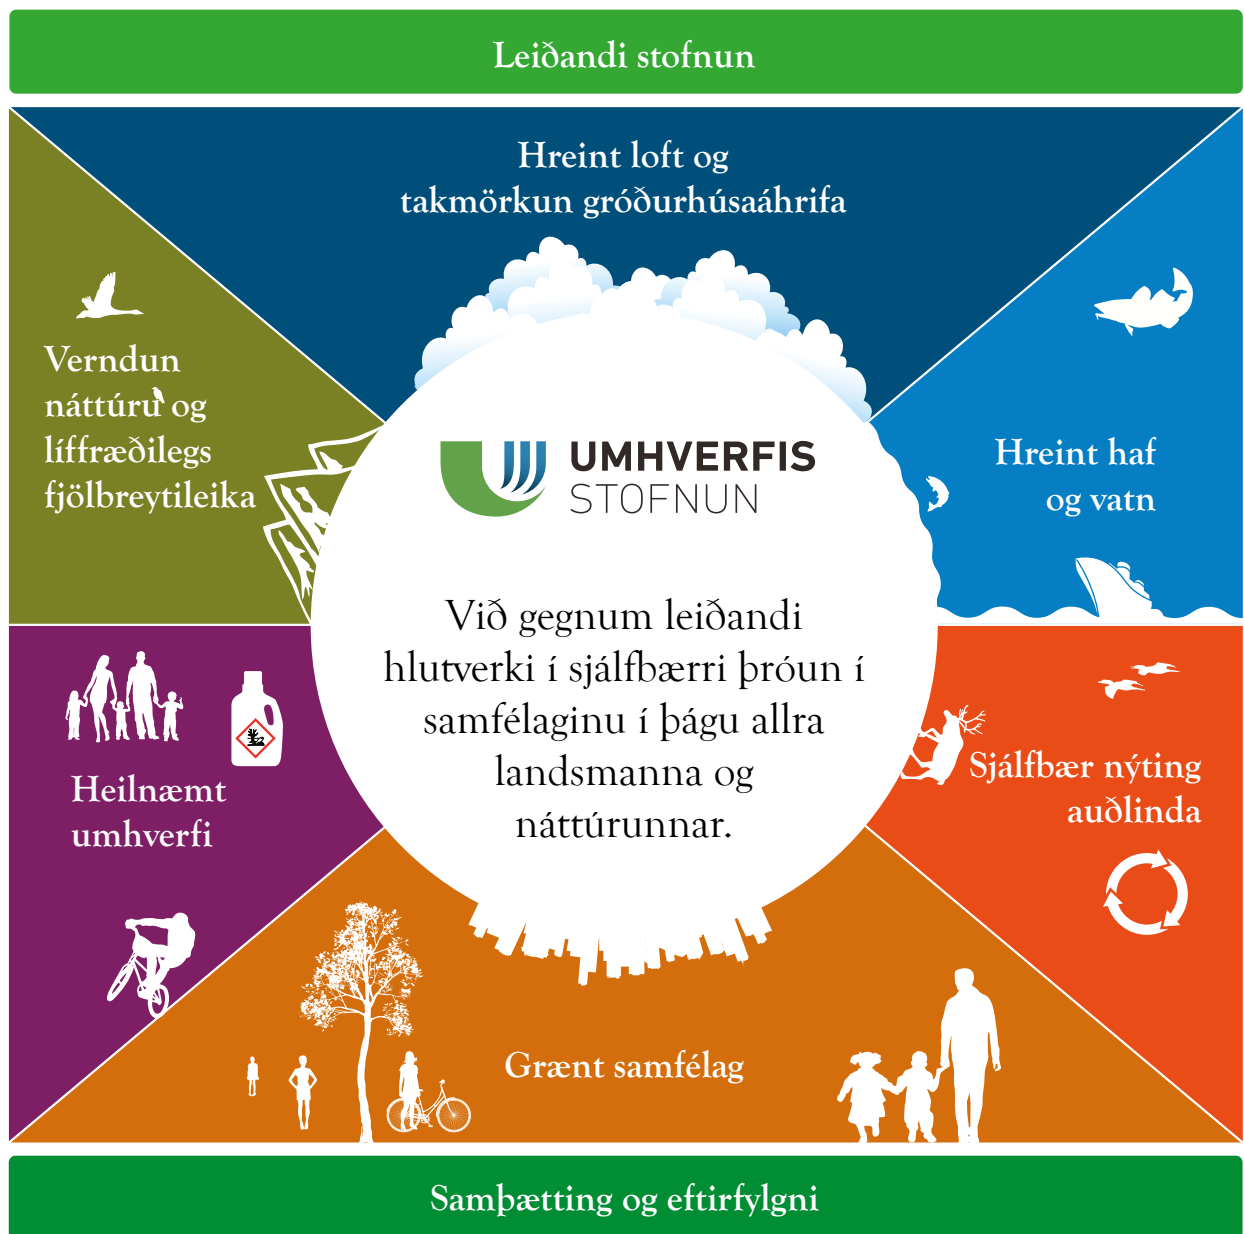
Leiðandi stofnun

Hreint loft og takmörkun gróðurhúsaáhrifa

Verndun náttúru og líffræðilegs fjölbreytileika

UMHVERFIS STOFNUN

Hreint haf og vatn

Við gegnum leiðandi hlutverki í sjálfbærri þróun í samfélaginu í þágu allra landsmanna og náttúrunnar.

Heilnæmt umhverfi

Sjálfbær nýting auðlinda

Grænt samfélag

Samþætting og eftirfylgni